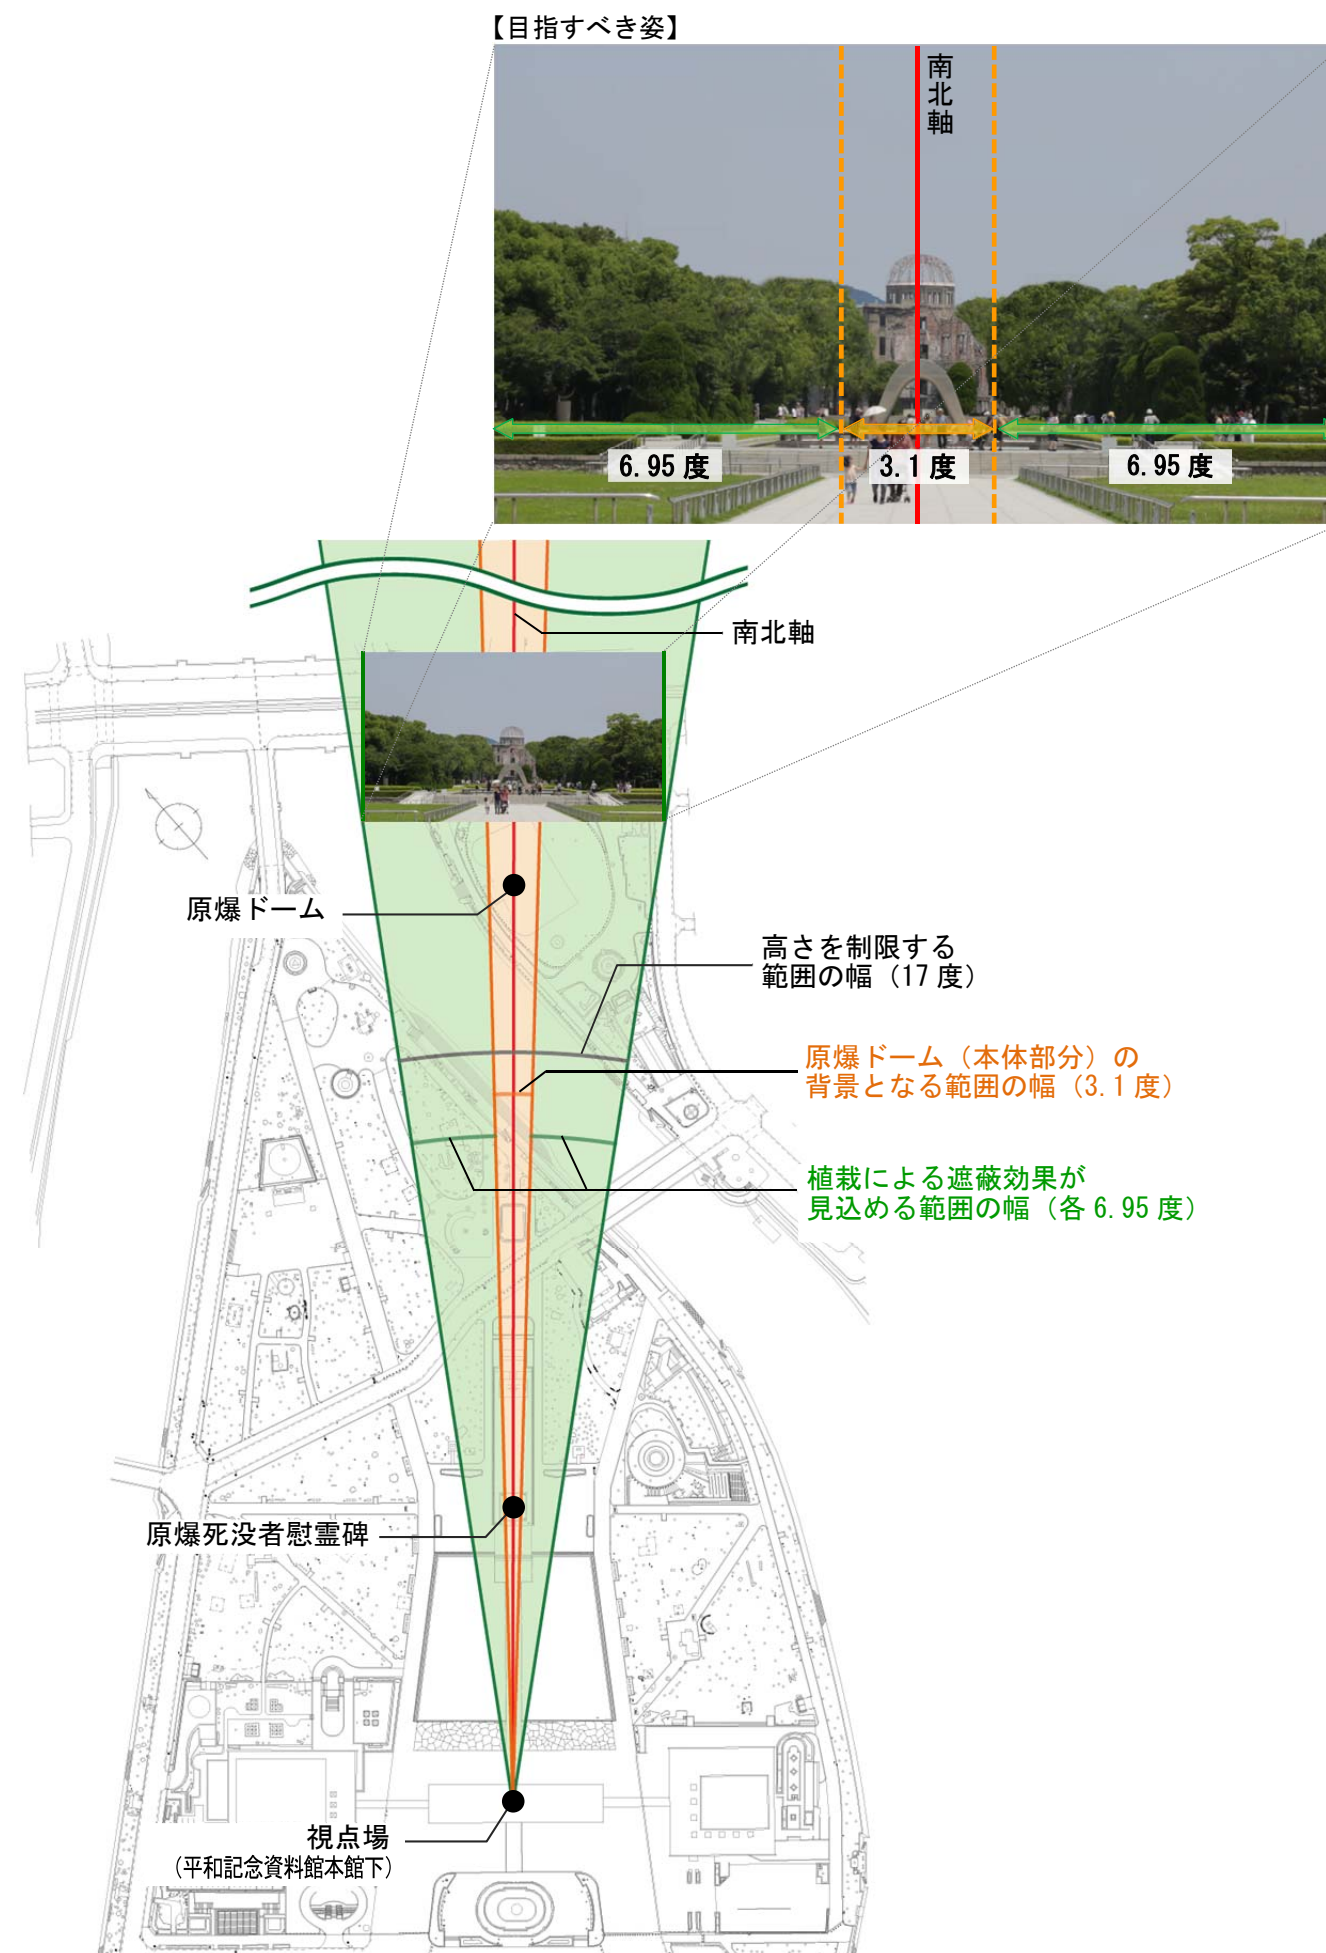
【目指すべき姿】

南北軸

6.95 度

3.1 度

6.95 度

南北軸

原爆ドーム

高さを制限する範囲の幅（17 度）

原爆ドーム（本体部分）の背景となる範囲の幅（3.1 度）

植栽による遮蔽効果が見込める範囲の幅（各 6.95 度）

原爆死没者慰霊碑

視点場
（平和記念資料館本館下）